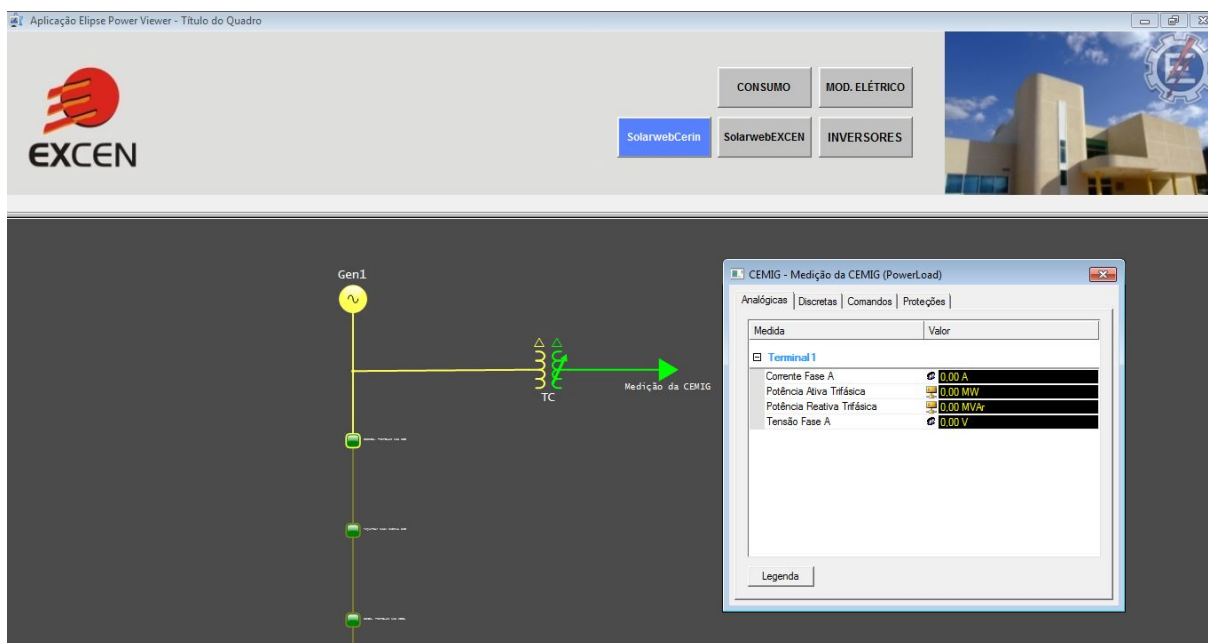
Aplicação Elipse Power Viewer - Título do Quadro

EXCEN

CONSUMO

MOD. ELÉTRICO

SolarwebCerin

SolarwebEXCEN

INVERSORES

Gen1

TC

Medição da CEMIG

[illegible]

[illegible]

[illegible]

CEMIG - Medição da CEMIG (PowerLoad)

Analógicas | Discretas | Comandos | Proteções

| Medida | Valor |
|---|---|
| Terminal 1 | |
| Corrente Fase A | 0,00 A |
| Potência Ativa Trifásica | 0,00 MW |
| Potência Reativa Trifásica | 0,00 MVAr |
| Tensão Fase A | 0,00 V |

Legenda